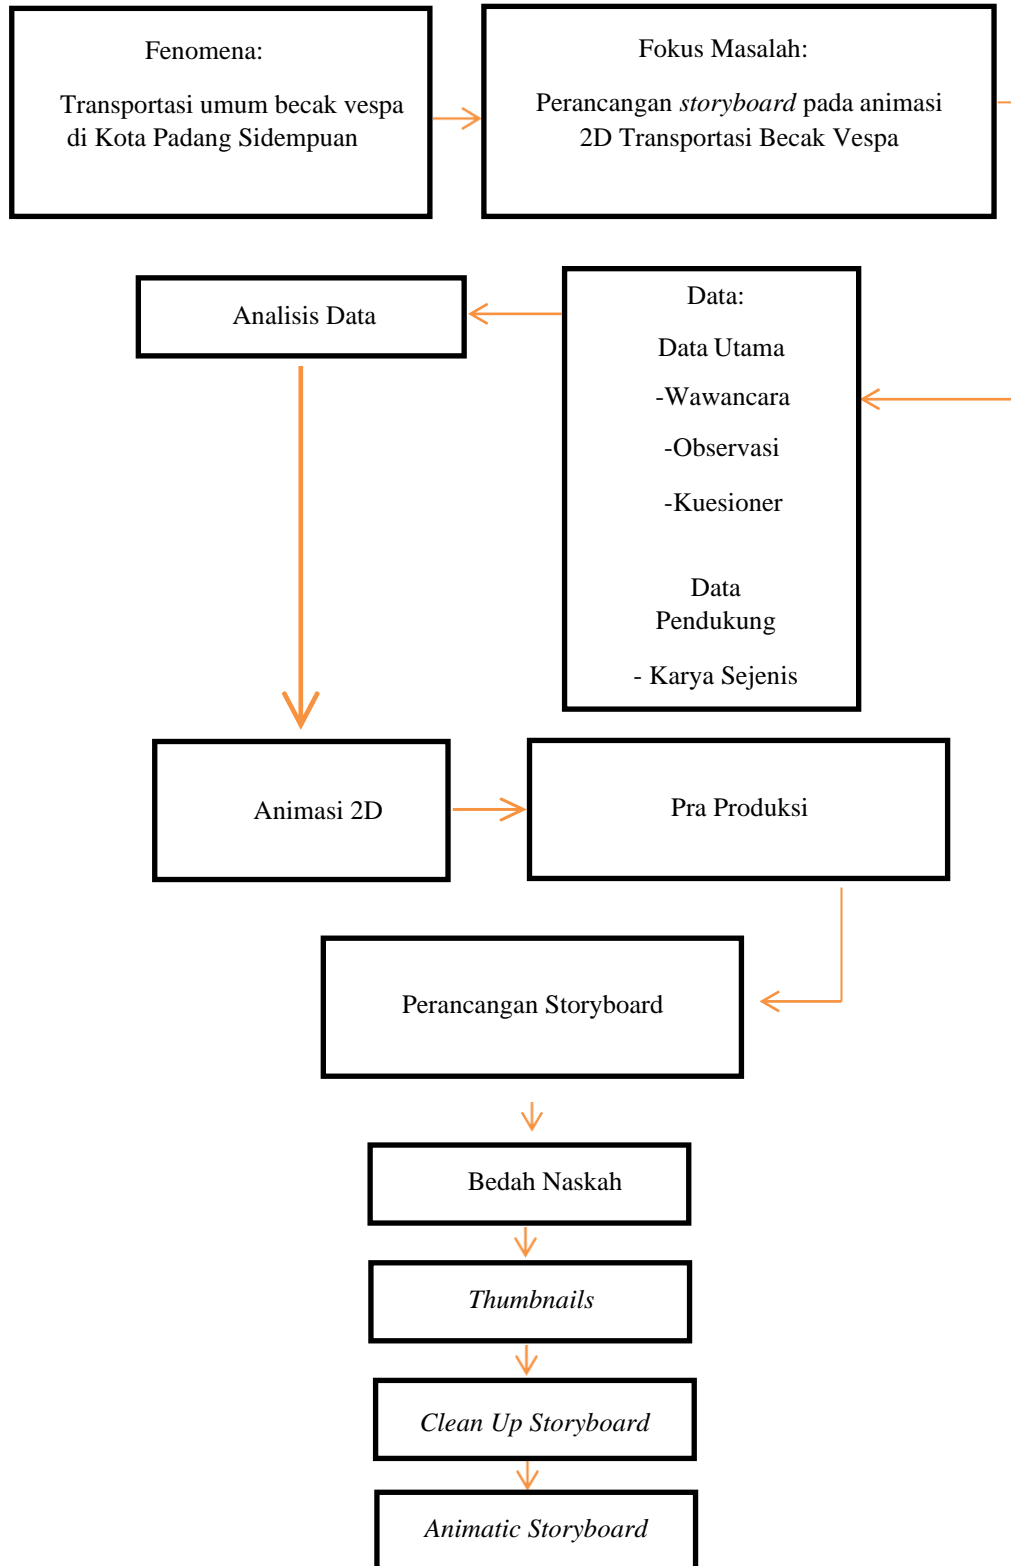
Fenomena:

Transportasi umum becak vespa di Kota Padang Sidempuan

Fokus Masalah:

Perancangan storyboard pada animasi 2D Transportasi Becak Vespa

Analisis Data

Data:

Data Utama

-Wawancara

-Observasi

-Kuesioner

Data Pendukung

- Karya Sejenis

Animasi 2D

Pra Produksi

Perancangan Storyboard

Bedah Naskah

Thumbnails

Clean Up Storyboard

Animatic Storyboard